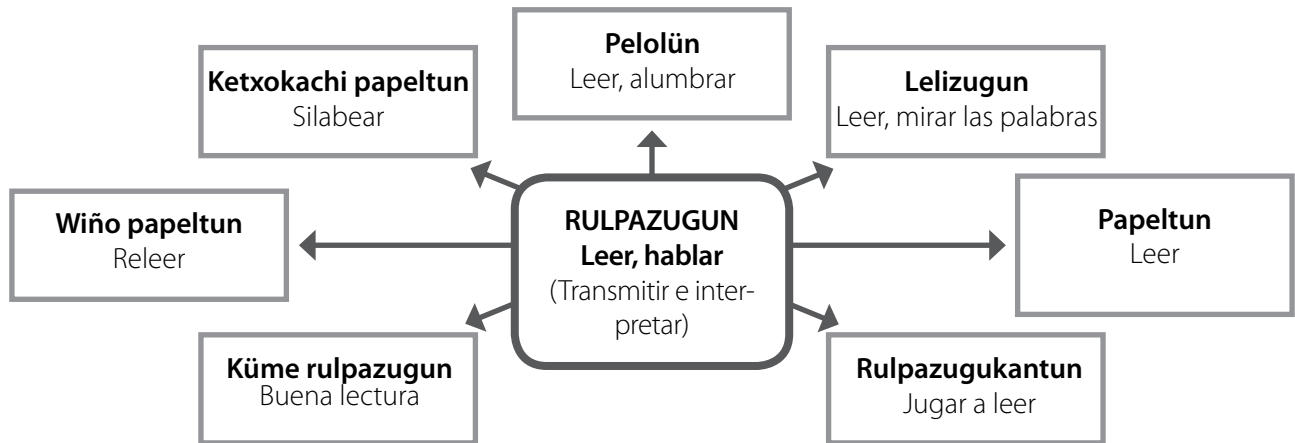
Pelolün
Leer, alumbrar

Ketxokachi papeltun
Silabear

Lelizugun
Leer, mirar las palabras

Wiño papeltun
Releer

RULPAZUGUN
Leer, hablar
(Transmitir e interpretar)

Papeltun
Leer

Küme rulpazugun
Buena lectura

Rulpazugukantun
Jugar a leer